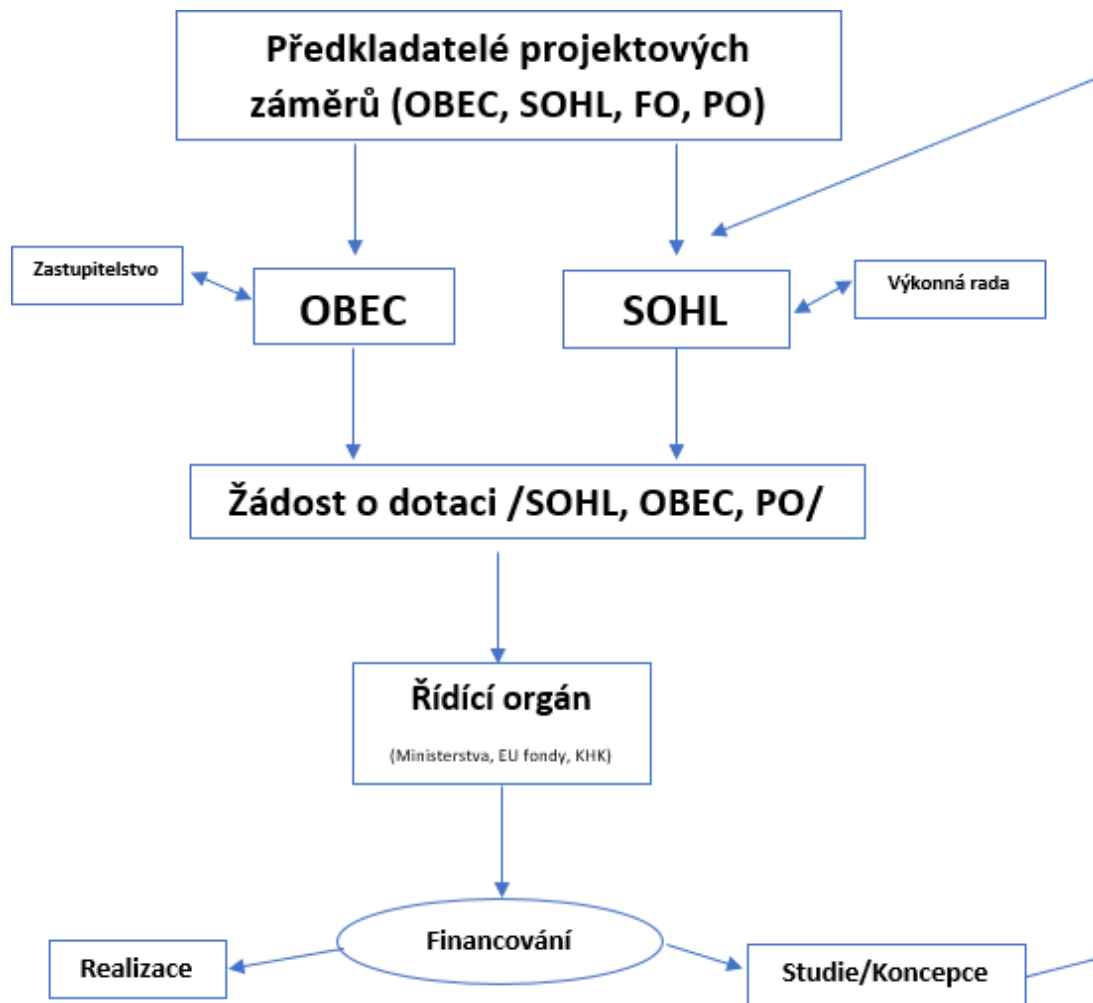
Předkladatelé projektových záměrů (OBEC, SOHL, FO, PO)

Zastupitelstvo

OBEC

SOHL

Výkonná rada

Žádost o dotaci /SOHL, OBEC, PO/

Řídící orgán

(Ministerstva, EU fondy, KHK)

Financování

Realizace

Studie/Koncepce